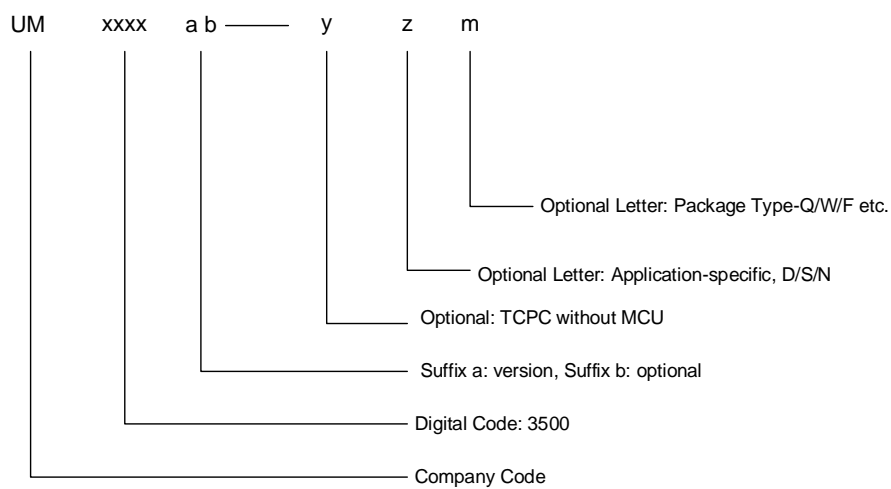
UM xxxx a b — y z m

Optional Letter: Package Type-Q/W/F etc.

Optional Letter: Application-specific, D/S/N

Optional: TCPC without MCU

Suffix a: version, Suffix b: optional

Digital Code: 3500

Company Code